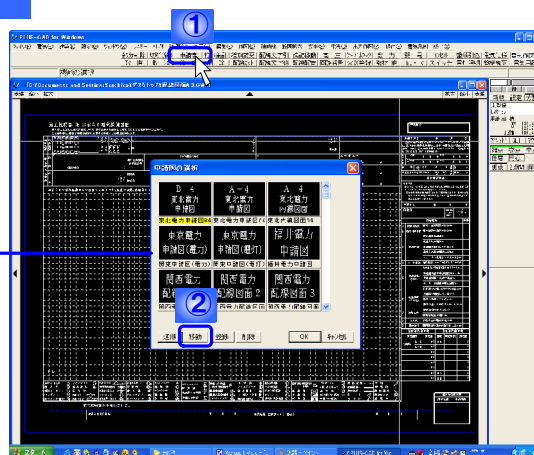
①
申請図
②
申請図の選択
B 4
東北電力
申請図
A 4
東北電力
申請図
A 4
東北電力
内線図
東北電力申請図B4
東北電力申請図A4
東北電力内線図
東京電力
申請図(電力)
東京電力
申請図(電灯)
旧北電力
申請図
東京申請図(電力)
東京申請図(電灯)
北陸電力申請図
関西電力
配線図面
関西電力
配線図面2
関西電力
配線図面3
選択
移動
追加
削除
OK
キャンセル
スタート